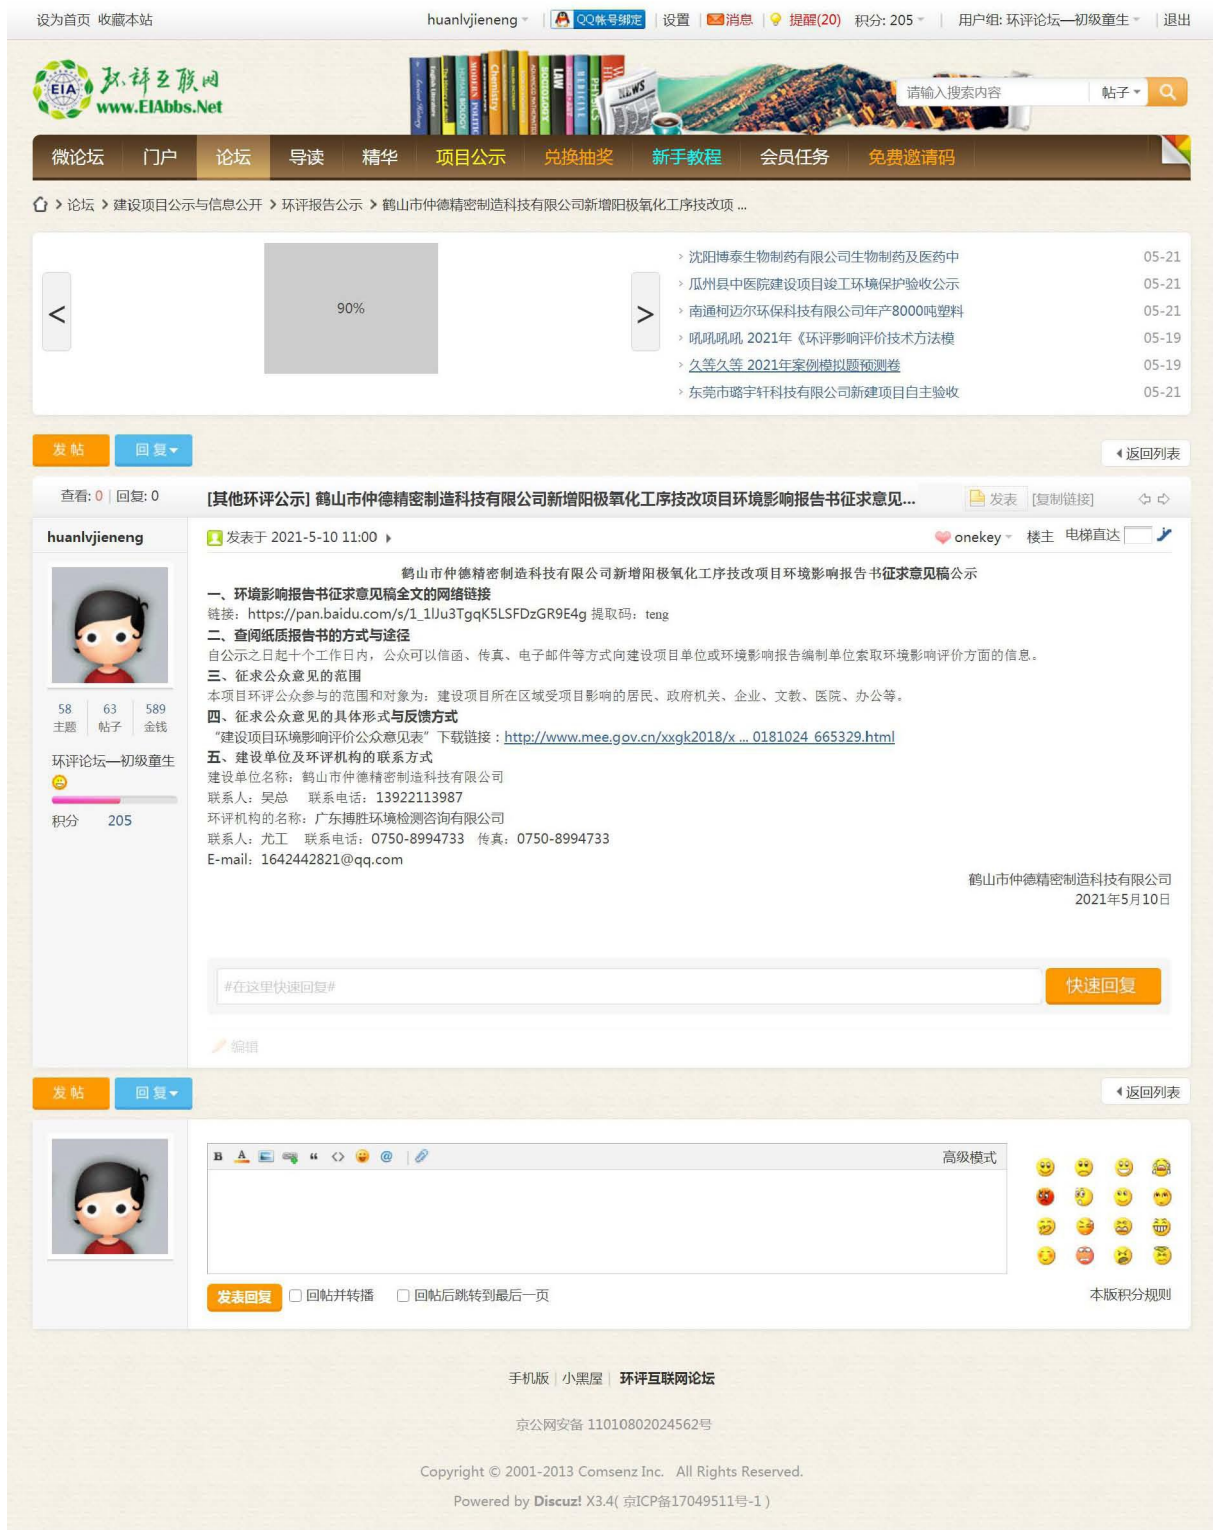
设为首页 收藏本站

huanlvjieneng | QQ帐号绑定 | 设置 | 消息 | 提醒(20) 积分: 205 | 用户组: 环评论坛—初级童生 | 退出

EIA 环评互联网 www.EIAbbs.Net

请输入搜索内容 帖子

微论坛 门户 论坛 导读 精华 项目公示 兑换抽奖 新手教程 会员任务 免费邀请码

论坛 > 建设项目公示与信息公开 > 环评报告公示 > 鹤山市仲德精密制造科技有限公司新增阳极氧化工序技改项 ...

<

90%

>

沈阳博泰生物制药有限公司生物制药及医药中 05-21
瓜州县中医院建设项目竣工环境保护验收公示 05-21
南通柯迈尔环保科技有限公司年产8000吨塑料 05-21
吼吼吼吼 2021年《环评影响评价技术方法模 05-19
久等久等 2021年案例模拟题预测卷 05-19
东莞市璐宇轩科技有限公司新建项目自主验收 05-21

发帖 回复

返回列表

查看: 0 | 回复: 0

[其他环评公示] 鹤山市仲德精密制造科技有限公司新增阳极氧化工序技改项目环境影响报告书征求意见...

发表 [复制链接]

huanlvjieneng

发表于 2021-5-10 11:00

onekey 楼主 电梯直达

58 主题 | 63 帖子 | 589 金钱

环评论坛—初级童生

积分 205

鹤山市仲德精密制造科技有限公司新增阳极氧化工序技改项目环境影响报告书征求意见稿公示

一、环境影响报告书征求意见稿全文的网络链接
链接：https://pan.baidu.com/s/1_1lJu3TgqK5LSFDzGR9E4g 提取码：teng
二、查阅纸质报告书的方式与途径
自公示之日起十个工作日内，公众可以信函、传真、电子邮件等方式向建设项目单位或环境影响报告编制单位索取环境影响评价方面的信息。
三、征求公众意见的范围
本项目环评公众参与的范围和对象为：建设项目所在区域受项目影响的居民、政府机关、企业、文教、医院、办公等。
四、征求公众意见的具体形式与反馈方式
"建设项目环境影响评价公众意见表"下载链接：http://www.mee.gov.cn/xxgk2018/x ... 0181024_665329.html
五、建设单位及环评机构的联系方式
建设单位名称：鹤山市仲德精密制造科技有限公司
联系人：吴总 联系电话：13922113987
环评机构的名称：广东博胜环境检测咨询有限公司
联系人：尤工 联系电话：0750-8994733 传真：0750-8994733
E-mail：1642442821@qq.com

鹤山市仲德精密制造科技有限公司
2021年5月10日

#在这里快速回复#

快速回复

编辑

发帖 回复

返回列表

B A @

高级模式

发表回复 回帖并转播 回帖后跳转到最后一页

本版积分规则

手机版 | 小黑屋 | 环评互联网论坛

京公网安备 11010802024562号

Copyright © 2001-2013 Comsenz Inc. All Rights Reserved.

Powered by Discuz! X3.4( 京ICP备17049511号-1 )